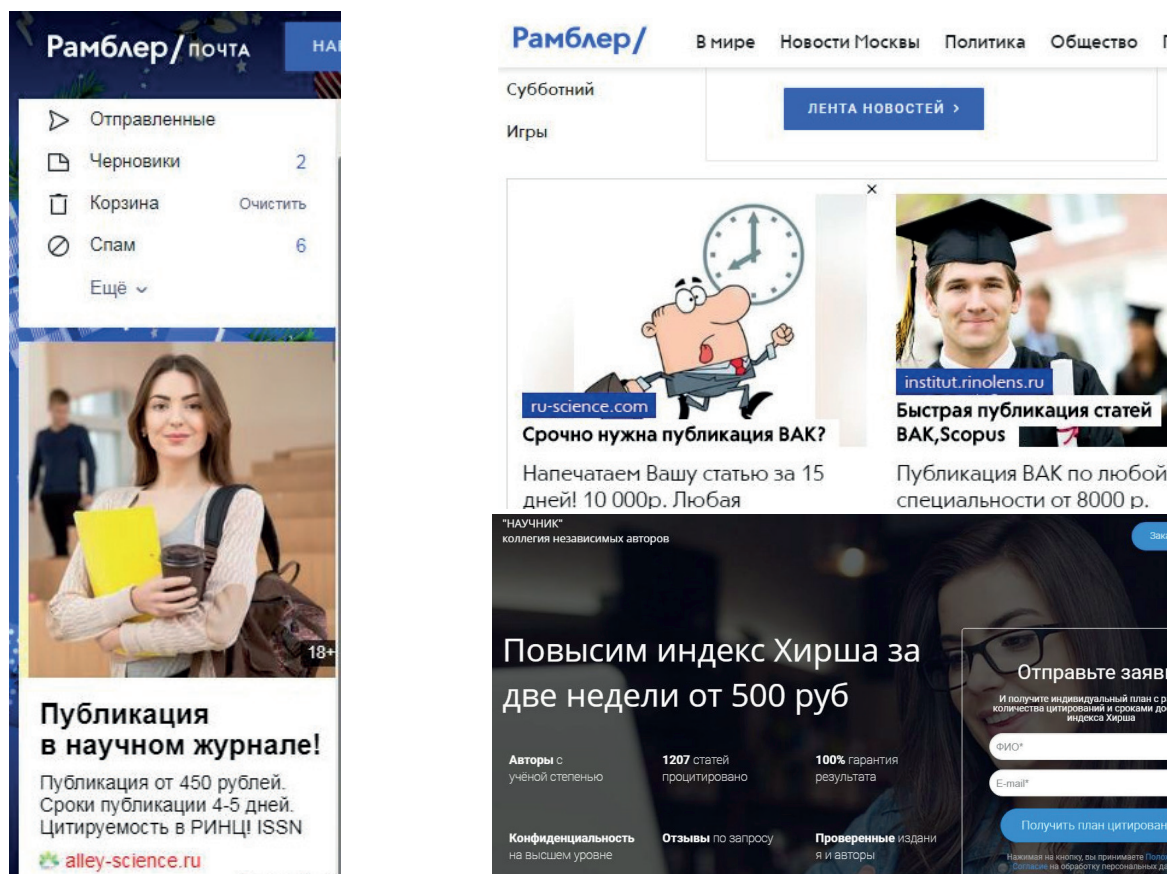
Рамблер/почта НА

Отправленные
Черновики 2
Корзина Очистить
Спам 6
Ещё

18+

Публикация в научном журнале!

Публикация от 450 рублей. Сроки публикации 4-5 дней. Цитируемость в РИНЦ! ISSN

alley-science.ru

Рамблер/ В мире Новости Москвы Политика Общество

Субботний
Игры

ЛЕНТА НОВОСТЕЙ ›

×

ru-science.com
Срочно нужна публикация ВАК?
Напечатаем Вашу статью за 15 дней! 10 000р. Любая

institut.rinolens.ru
Быстрая публикация статей ВАК,Scopus
Публикация ВАК по любой специальности от 8000 р.

"НАУЧНИК"
коллегия независимых авторов

Зака

Повысим индекс Хирша за две недели от 500 руб

Авторы с учёной степенью
1207 статей процитировано
100% гарантия результата
Конфиденциальность на высшем уровне
Отзывы по запросу
Проверенные издания и авторы

Отправьте заяв
И получите индивидуальный план с р количества цитирований и сроками до индекса Хирша
ФИО*
E-mail*
Получить план цитирован
Нажимая на кнопку, вы принимаете Поло Согласие на обработку персональных д